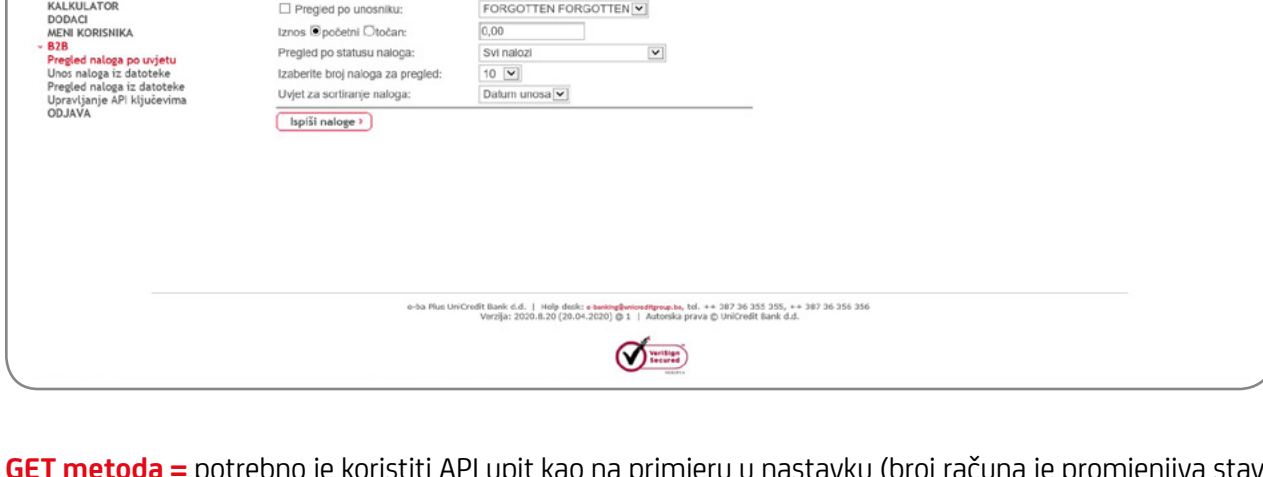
KALKULATOR
DODACI
MENI KORISNIKA
- B2B
Pregled naloga po uvjetu
Unos naloga iz datoteke
Pregled naloga iz datoteke
Upravljanje API ključevima
ODJAVA

☐ Pregled po unosniku: FORGOTTEN FORGOTTEN
Iznos ● početni ○ točan: 0,00
Pregled po statusu naloga: Svi nalozi
Izaberite broj naloga za pregled: 10
Uvjet za sortiranje naloga: Datum unosa

Ispiši naloge ›

e-ba Plus UniCredit Bank d.d. | Help desk: e-banking@unicreditgroup.ba, tel. ++ 387 36 355 355, ++ 387 36 356 356
Verzija: 2020.8.20 (20.04.2020) @ 1 | Autorska prava © UniCredit Bank d.d.

VeriSign Secured

GET metoda = potrebno je koristiti API upit kao na primjeru u nastavku (broj računa je promjenjiva stav